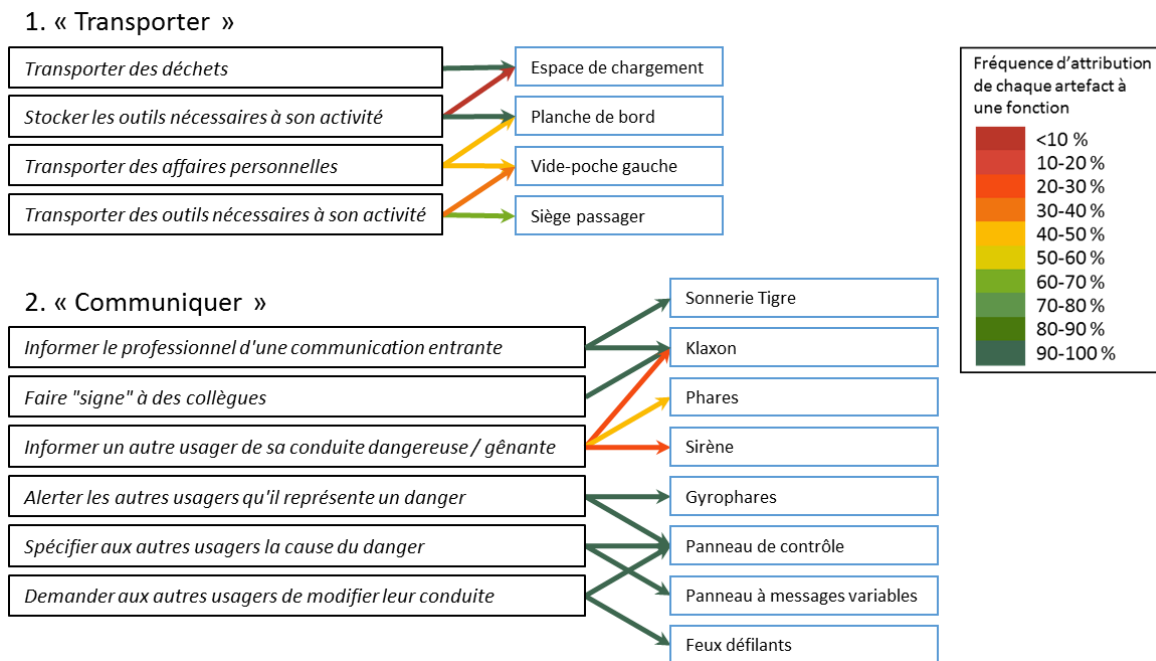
1. « Transporter »

Transporter des déchets

Stocker les outils nécessaires à son activité

Transporter des affaires personnelles

Transporter des outils nécessaires à son activité

Espace de chargement

Planche de bord

Vide-poche gauche

Siège passager

Fréquence d'attribution de chaque artefact à une fonction

<10 %
10-20 %
20-30 %
30-40 %
40-50 %
50-60 %
60-70 %
70-80 %
80-90 %
90-100 %

2. « Communiquer »

Informer le professionnel d'une communication entrante

Faire "signe" à des collègues

Informer un autre usager de sa conduite dangereuse / gênante

Alerter les autres usagers qu'il représente un danger

Spécifier aux autres usagers la cause du danger

Demander aux autres usagers de modifier leur conduite

Sonnerie Tigre

Klaxon

Phares

Sirène

Gyrophares

Panneau de contrôle

Panneau à messages variables

Feux défilants